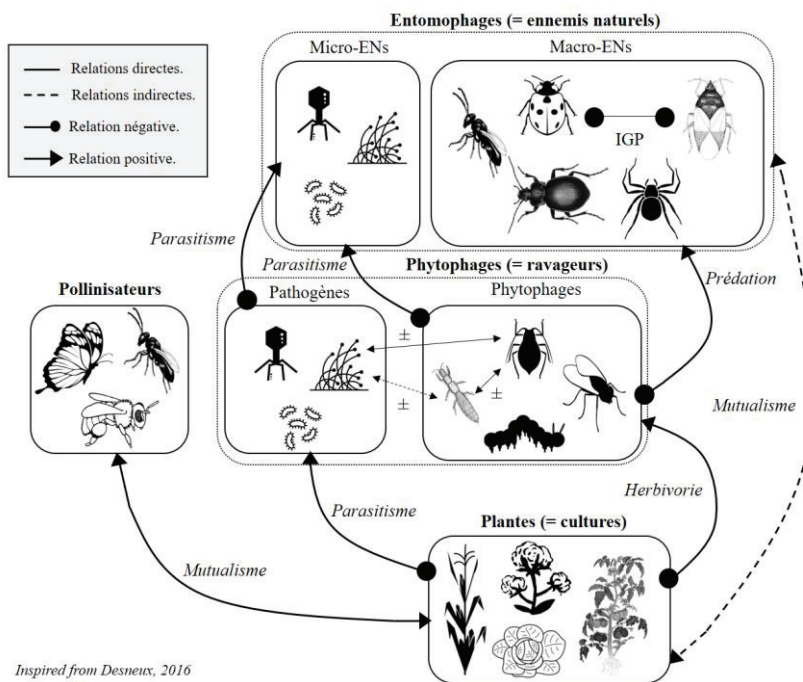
Relations directes.
Relations indirectes.
Relation négative.
Relation positive.

Entomophages (= ennemis naturels)

Micro-ENs

Macro-ENs

IGP

Parasitisme

Parasitisme

Phytophages (= ravageurs)

Prédation

Pollinisateurs

Pathogènes

Phytophages

±

±

±

Mutualisme

Herbivorie

Parasitisme

Plantes (= cultures)

Mutualisme

Inspired from Desneux, 2016